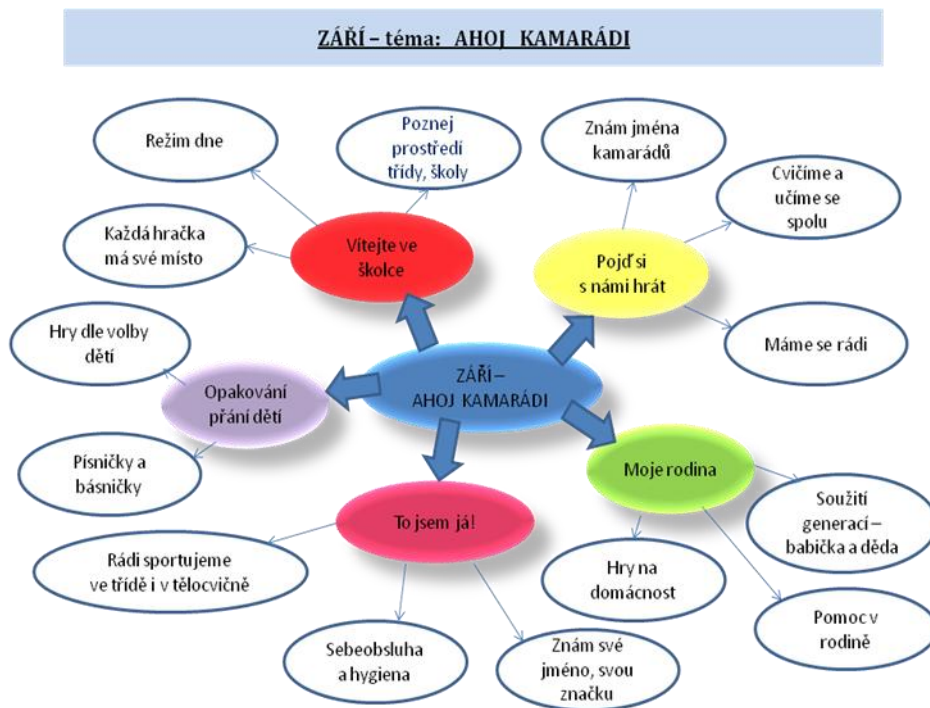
ZÁŘÍ – téma: AHOJ KAMARÁDI

ZÁŘÍ – AHOJ KAMARÁDI

Vítejte ve školce

Režim dne

Poznej prostředí třídy, školy

Každá hračka má své místo

Pojď si s námi hrát

Znám jména kamarádů

Cvičíme a učíme se spolu

Máme se rádi

Opakování přání dětí

Hry dle volby dětí

Písničky a básničky

Moje rodina

Soužití generací – babička a děda

Hry na domácnost

Pomoc v rodině

To jsem já!

Rádi sportujeme ve třídě i v tělocvičně

Sebeobsluha a hygiena

Znám své jméno, svou značku